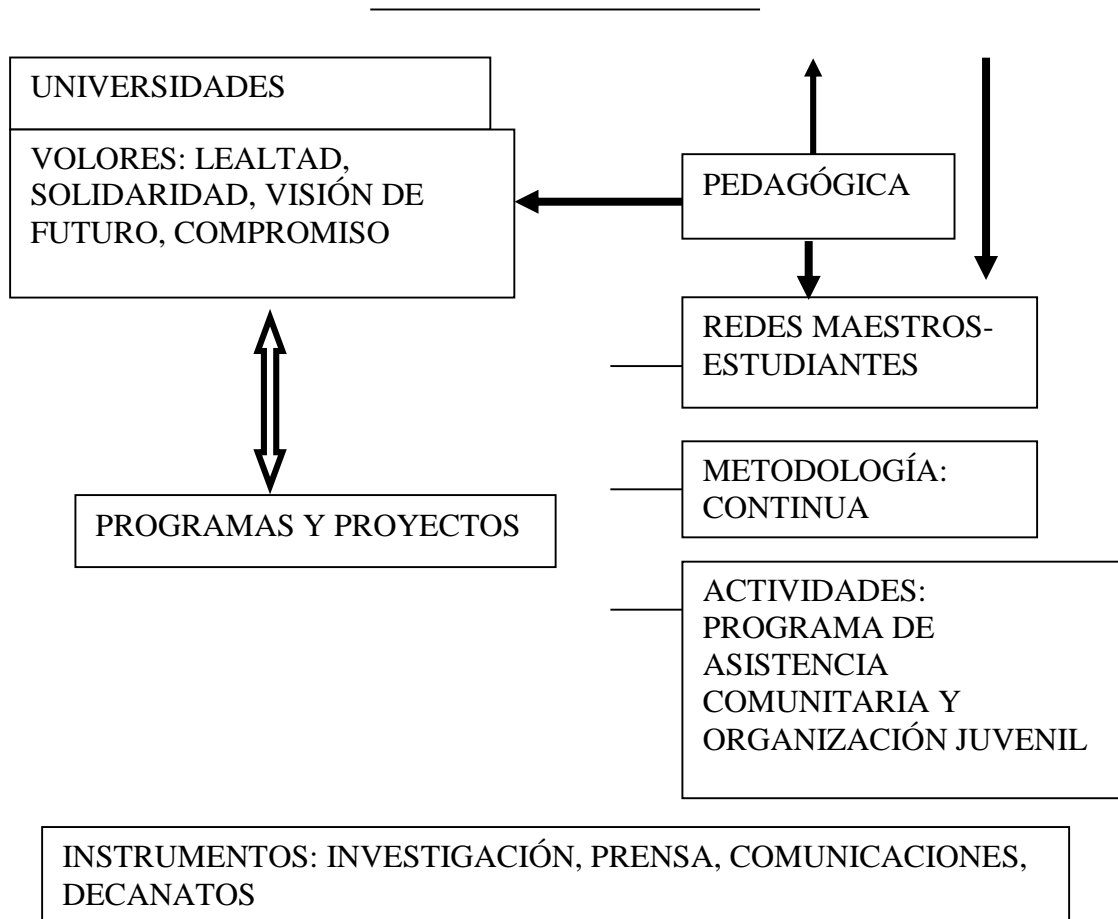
UNIVERSIDADES

VOLORES: LEALTAD, SOLIDARIDAD, VISIÓN DE FUTURO, COMPROMISO

PEDAGÓGICA

REDES MAESTROS-ESTUDIANTES

METODOLOGÍA: CONTINUA

PROGRAMAS Y PROYECTOS

ACTIVIDADES: PROGRAMA DE ASISTENCIA COMUNITARIA Y ORGANIZACIÓN JUVENIL

INSTRUMENTOS: INVESTIGACIÓN, PRENSA, COMUNICACIONES, DECANATOS